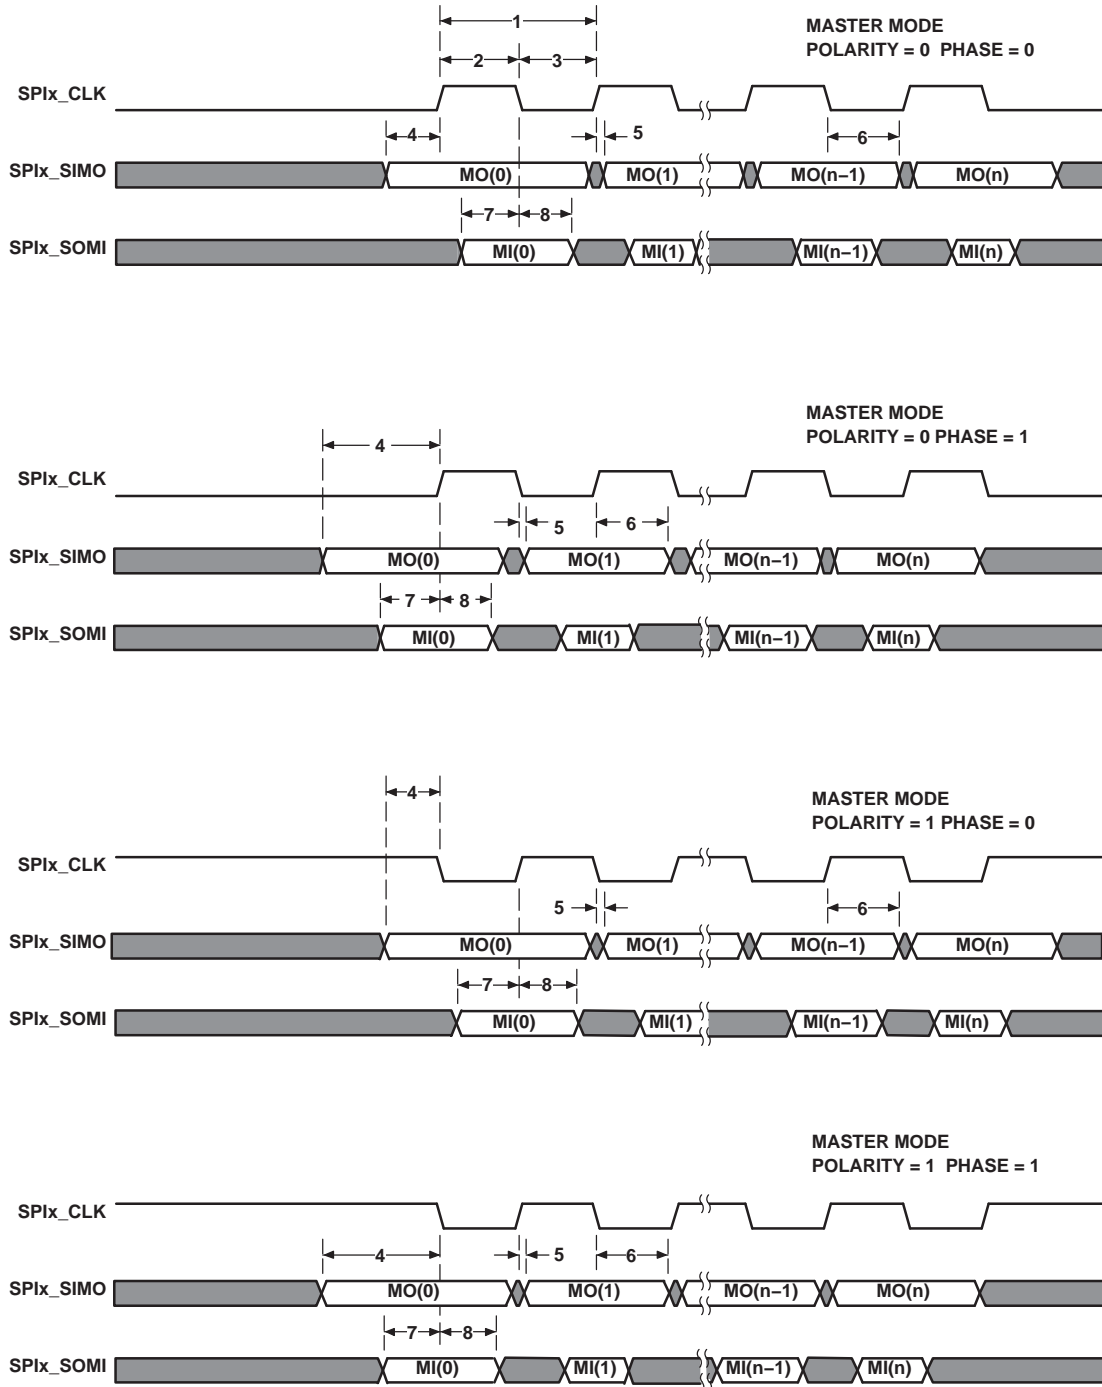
1

2 3

MASTER MODE
POLARITY = 0 PHASE = 0

SPIx_CLK

4

5

6

SPIx_SIMO

MO(0)

MO(1)

MO(n−1)

MO(n)

7 8

SPIx_SOMI

MI(0)

MI(1)

MI(n−1)

MI(n)

MASTER MODE
POLARITY = 0 PHASE = 1

4

SPIx_CLK

5

6

SPIx_SIMO

MO(0)

MO(1)

MO(n−1)

MO(n)

7 8

SPIx_SOMI

MI(0)

MI(1)

MI(n−1)

MI(n)

4

MASTER MODE
POLARITY = 1 PHASE = 0

SPIx_CLK

5

6

SPIx_SIMO

MO(0)

MO(1)

MO(n−1)

MO(n)

7 8

SPIx_SOMI

MI(0)

MI(1)

MI(n−1)

MI(n)

MASTER MODE
POLARITY = 1 PHASE = 1

SPIx_CLK

4

5

6

SPIx_SIMO

MO(0)

MO(1)

MO(n−1)

MO(n)

7 8

SPIx_SOMI

MI(0)

MI(1)

MI(n−1)

MI(n)